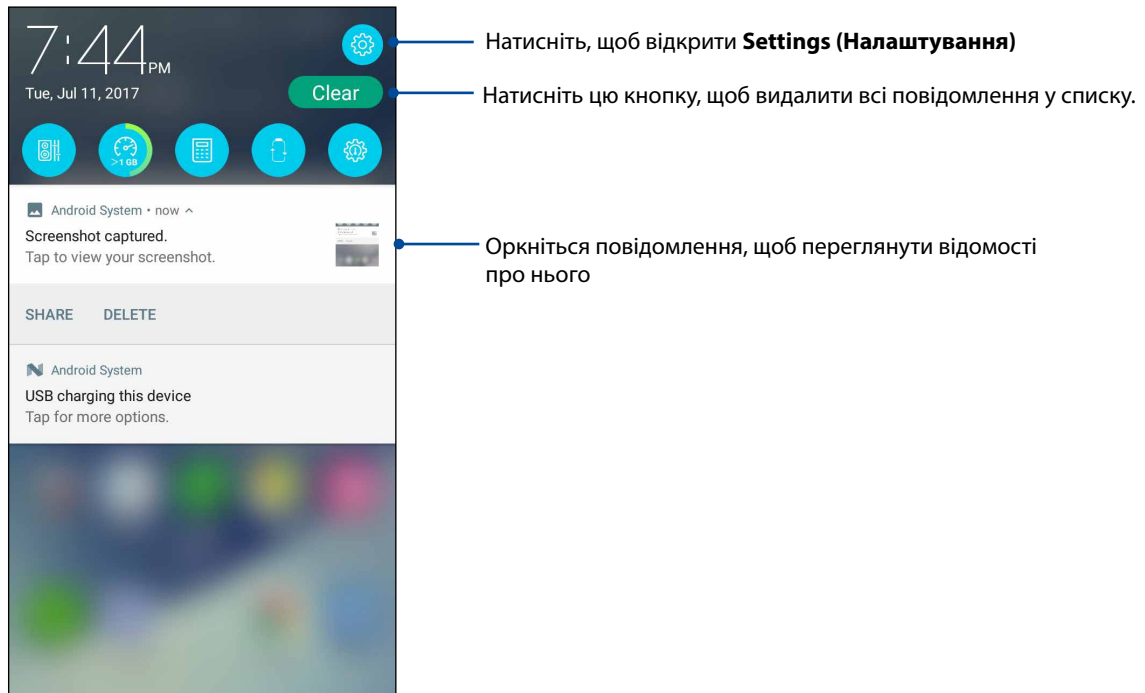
7:44PM
Tue, Jul 11, 2017

Clear

>1 GB

Android System • now ^
Screenshot captured.
Tap to view your screenshot.

SHARE DELETE

Android System
USB charging this device
Tap for more options.

Натисніть, щоб відкрити **Settings (Налаштування)**

Натисніть цю кнопку, щоб видалити всі повідомлення у списку.

Оркніться повідомлення, щоб переглянути відомості про нього